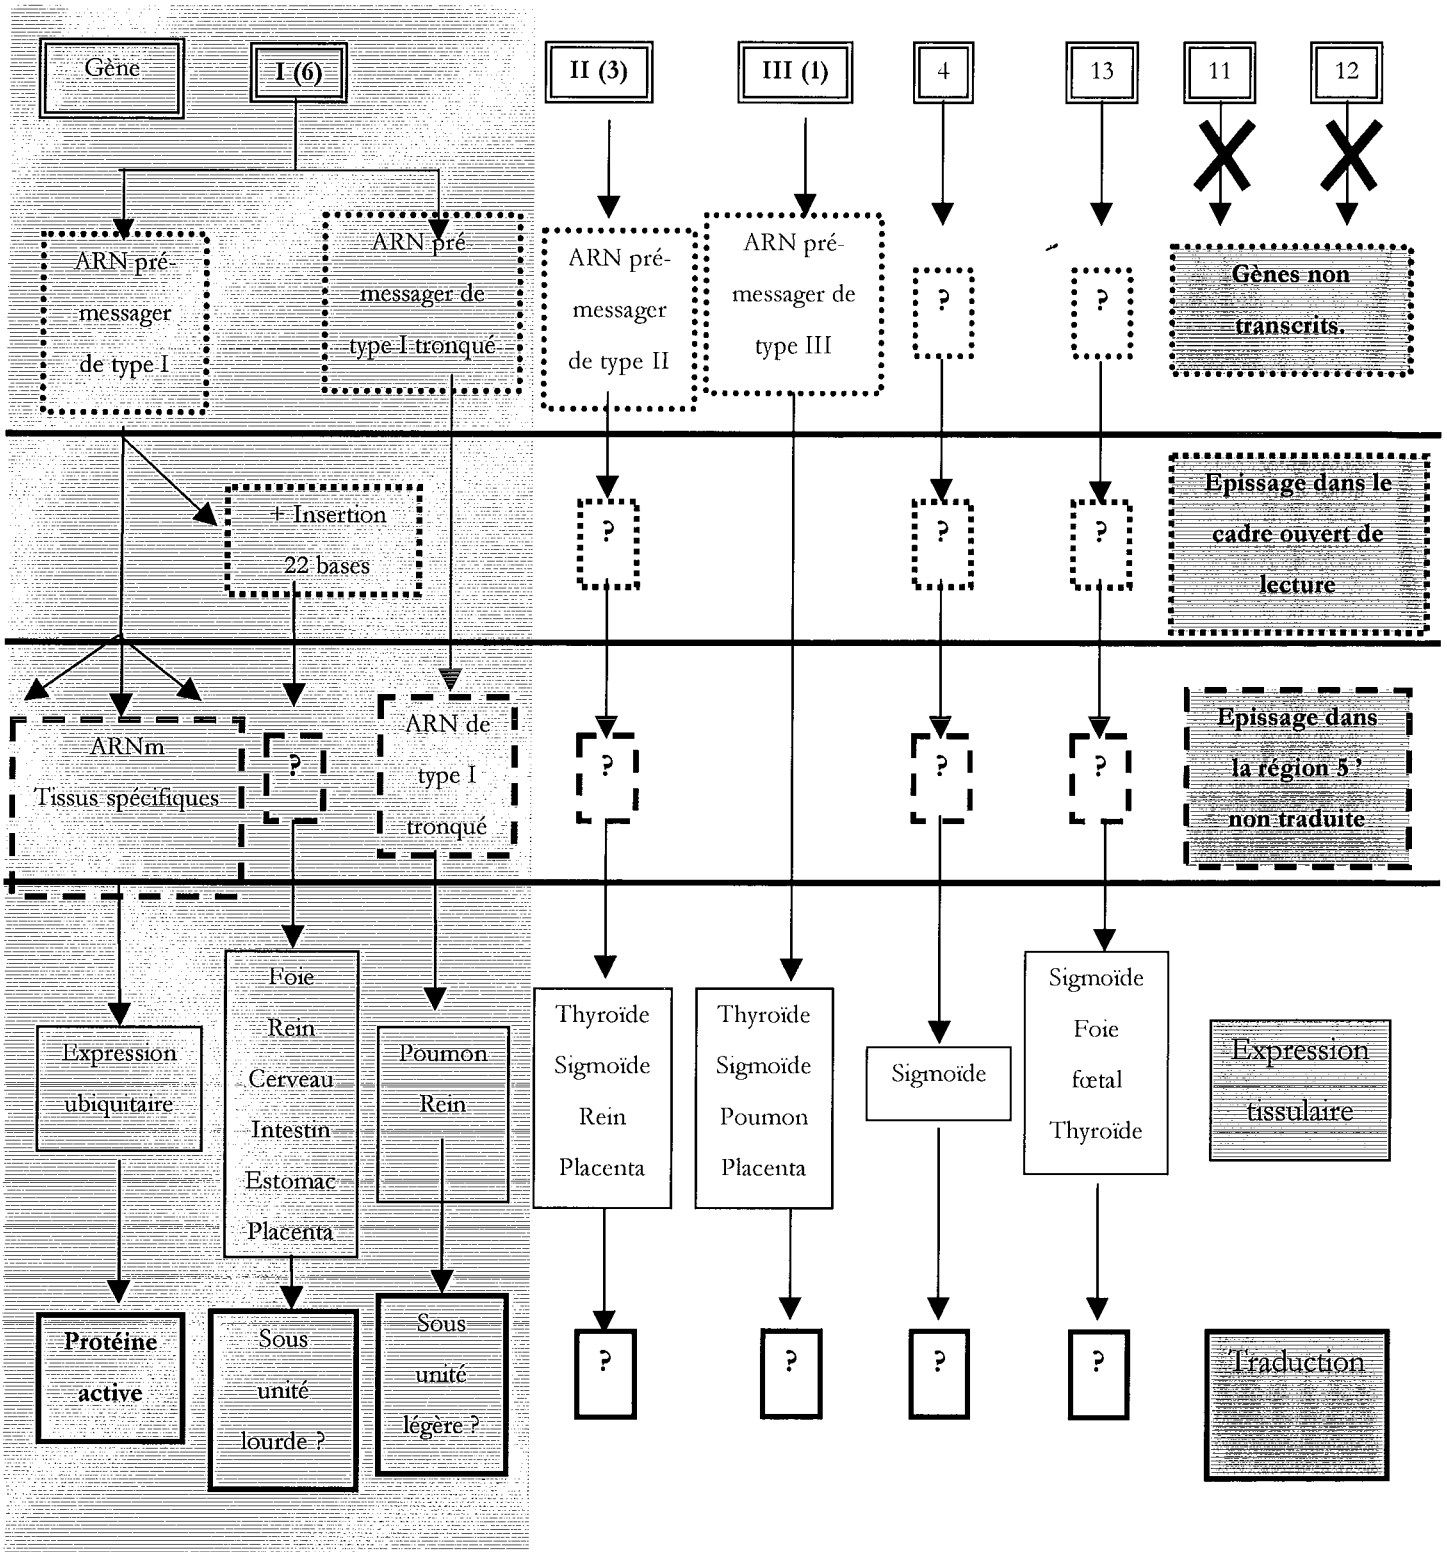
Gène

I (6)

II (3)

III (1)

4

13

11

12

ARN pré-messager de type I

ARN pré-messager de type I tronqué

ARN pré-messager de type II

ARN pré-messager de type III

?

?

Gènes non transcrits.

+ Insertion 22 bases

?

?

?

Epissage dans le cadre ouvert de lecture

ARNm Tissus spécifiques

?

ARN de type I tronqué

?

?

?

Epissage dans la région 5 ' non traduite

Expression ubiquitaire

Foie Rein Cerveau Intestin Estomac Placenta

Poumon Rein

Thyroïde Sigmoïde Rein Placenta

Thyroïde Sigmoïde Poumon Placenta

Sigmoïde

Sigmoïde Foie fœtal Thyroïde

Expression tissulaire

Protéine active

Sous unité lourde ?

Sous unité légère ?

?

?

?

?

Traduction